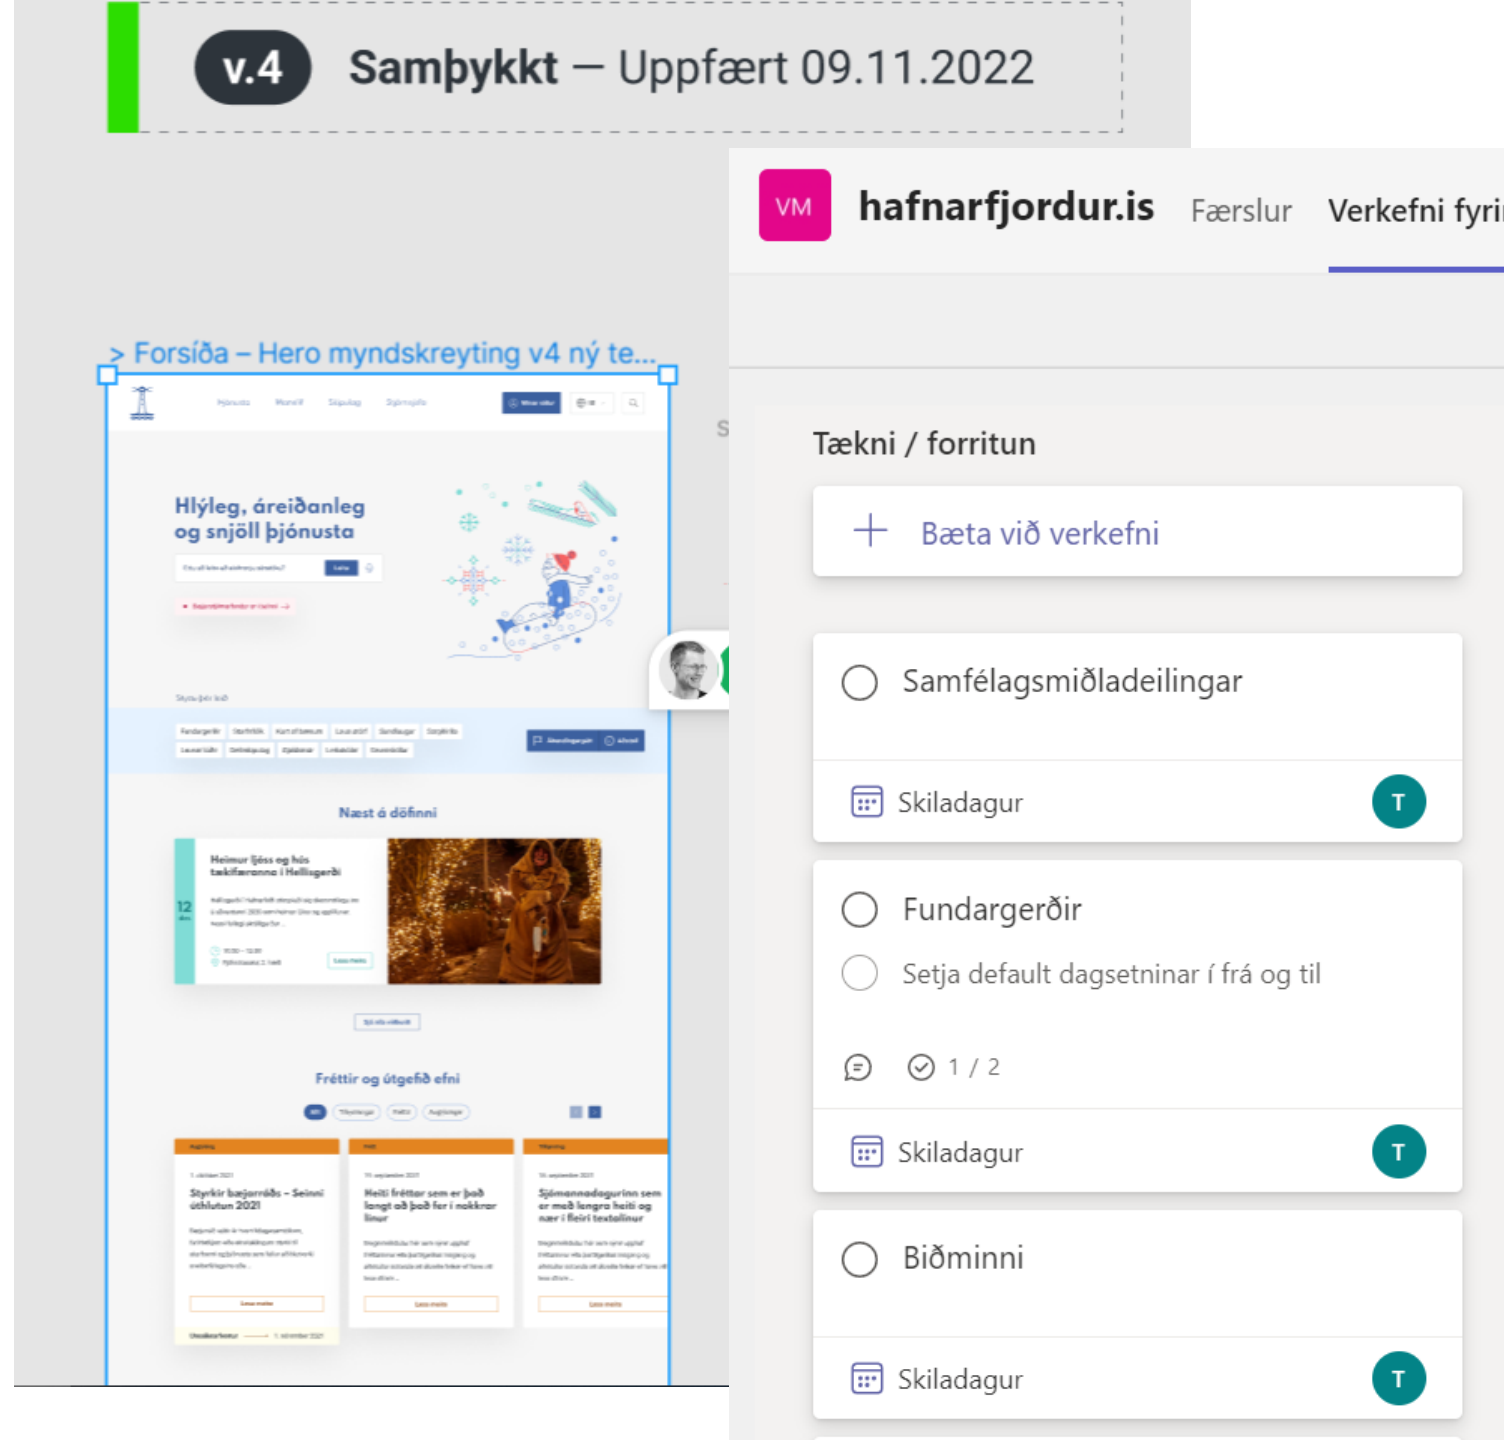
v.4 Samþykkt – Uppfært 09.11.2022

> Forsíða – Hero myndskreyting v4 ný te...

Hlýleg, áreiðanleg og snjöll þjónusta

Næst á döfinni

Heimur ljóss og hús tækifæranna í Hellisgerði

12

Fréttir og útgefið efni

Styrkir bæjarráðs – Seinni úthlutun 2021

Heiti fréttar sem er það langt að það fer í nokkrar línur

Sjómannadagurinn sem er með lengra heiti og nær í fleiri textalínur

VM hafnarfjordur.is Færslur Verkefni fyri

Tækni / forritun

+ Bæta við verkefni

Samfélagsmiðladeilingar

Skiladagur T

Fundargerðir

Setja default dagsetninar í frá og til

1 / 2

Skiladagur T

Biðminni

Skiladagur T